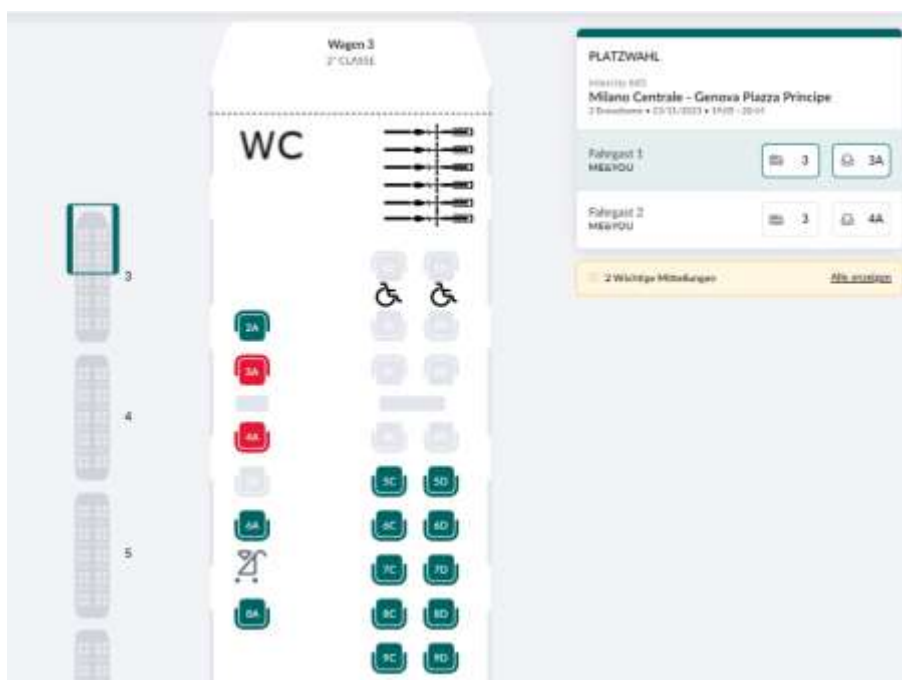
Wagen 3
2° CLASSE

WC

3

4

5

2A
3A
4A
6A
8A
5C
5D
6C
6D
7C
7D
8C
8D
9C
9D

PLATZWAHL
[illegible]
Milano Centrale - Genova Piazza Principe
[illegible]

Fahrgast 1
ME&YOU
3
3A

Fahrgast 2
ME&YOU
3
4A

2 Wichtige Mitteilungen
Alle anzeigen